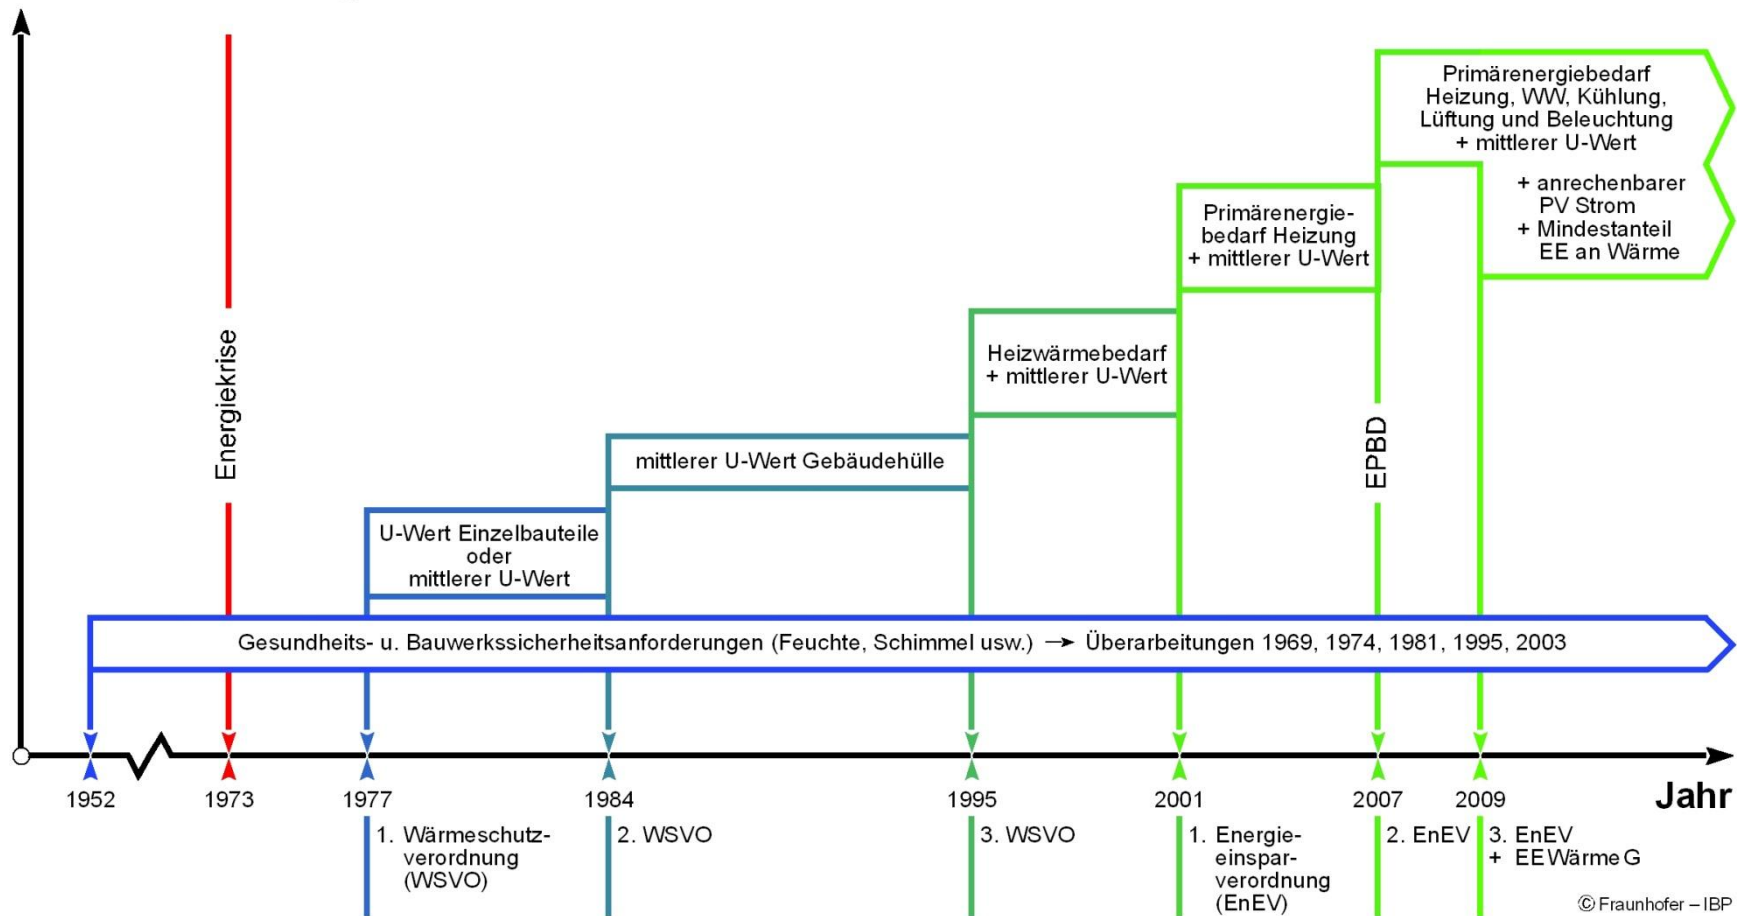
Primärenergiebedarf Heizung, WW, Kühlung, Lüftung und Beleuchtung + mittlerer U-Wert

+ anrechenbarer PV Strom
+ Mindestanteil EE an Wärme

Primärenergiebedarf Heizung + mittlerer U-Wert

Energiekrise

Heizwärmebedarf + mittlerer U-Wert

EPBD

mittlerer U-Wert Gebäudehülle

U-Wert Einzelbauteile oder mittlerer U-Wert

Gesundheits- u. Bauwerkssicherheitsanforderungen (Feuchte, Schimmel usw.) → Überarbeitungen 1969, 1974, 1981, 1995, 2003

1952 1973 1977 1984 1995 2001 2007 2009 Jahr

1. Wärmeschutzverordnung (WSVO)

2. WSVO

3. WSVO

1. Energieeinsparverordnung (EnEV)

2. EnEV

3. EnEV + EEWärme G

© Fraunhofer – IBP